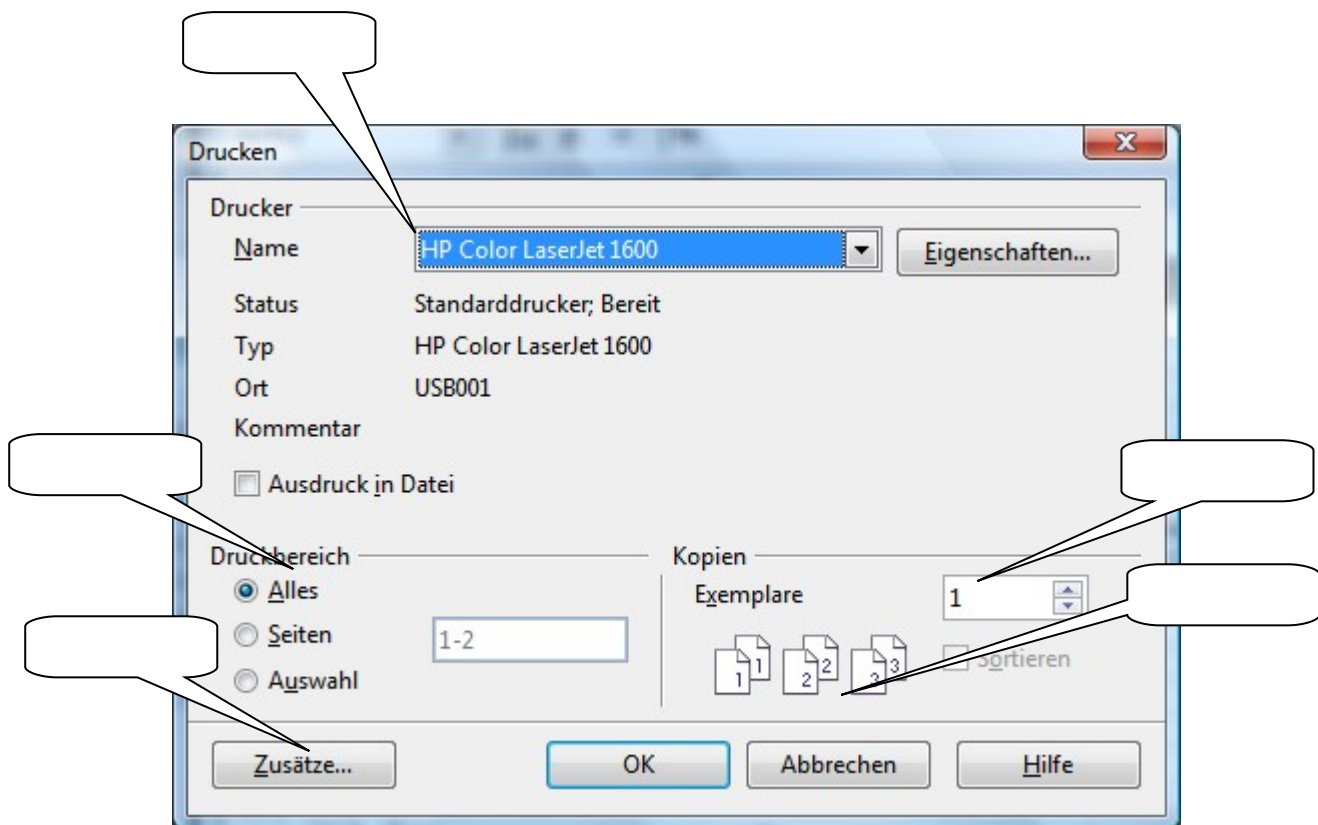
Drucken

Drucker

Name HP Color LaserJet 1600 Eigenschaften...

Status Standarddrucker; Bereit

Typ HP Color LaserJet 1600

Ort USB001

Kommentar

Ausdruck in Datei

Druckbereich

Alles

Seiten 1-2

Auswahl

Kopien

Exemplare 1

1 1 2 2 3 3

Sortieren

Zusätze... OK Abbrechen Hilfe